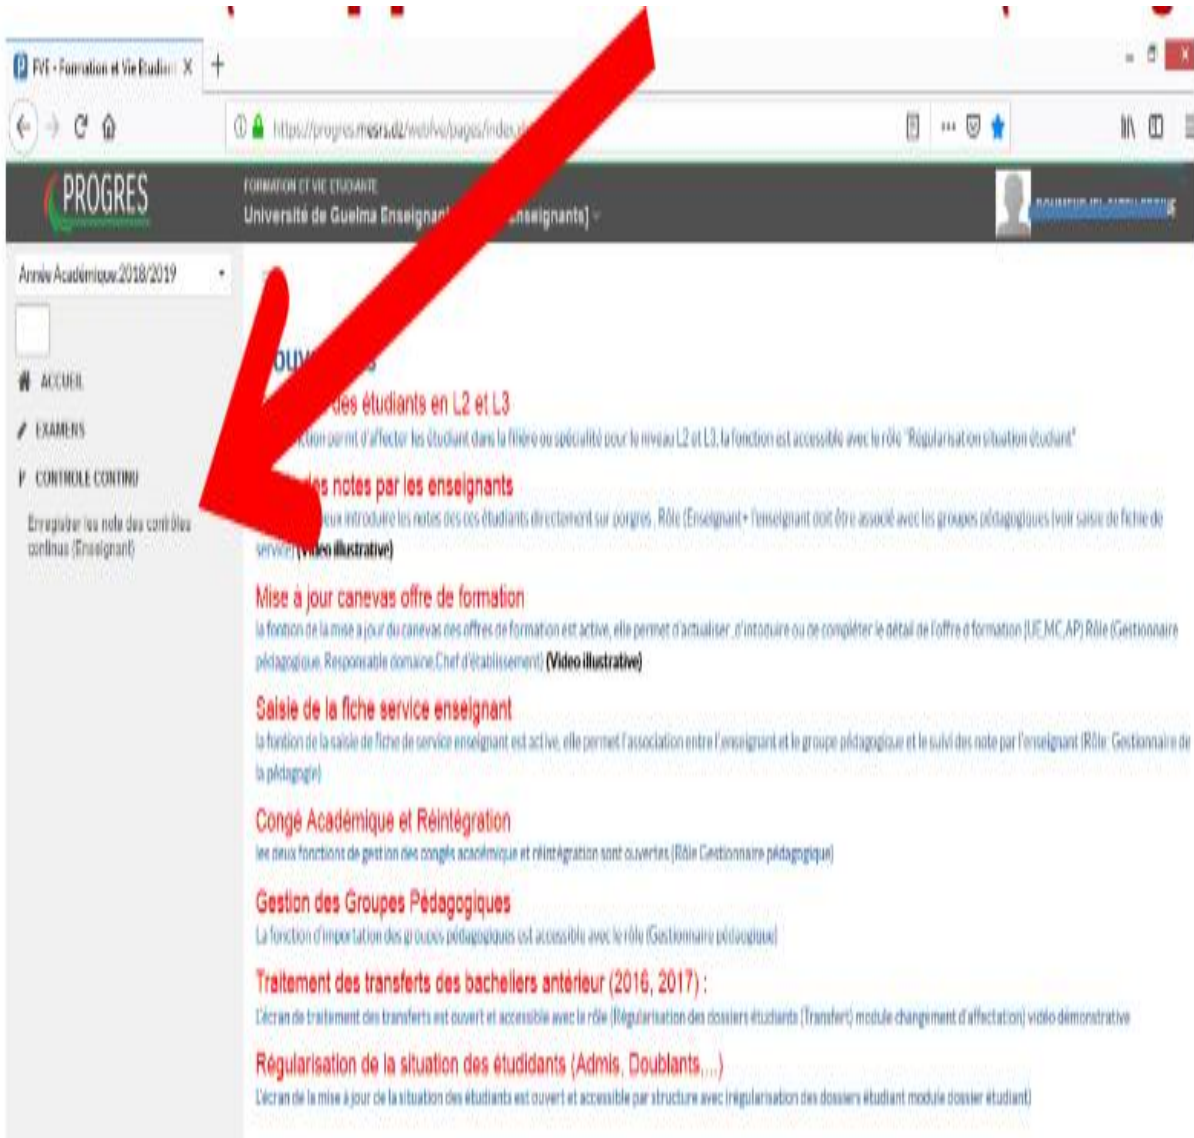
FVE - Formation et Vie Etudian X +

https://progres.mesrs.dz/webfve/pages/index.x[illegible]

PROGRES

FORMATION ET VIE ETUDIANTE

Université de Guelma Enseignan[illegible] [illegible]nseignants] ▾

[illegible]

Année Académique:2018/2019

ACCUEIL

EXAMENS

CONTROLE CONTINU

Enregistrer les note des contrôles continus (Enseignant)

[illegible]ouv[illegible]s

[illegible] des étudiants en L2 et L3

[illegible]ction permit d'affecter les étudiant dans la filière ou spécialité pour le niveau L2 et L3, la fonction est accessible avec le rôle "Régularisation situation étudiant"

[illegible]es notes par les enseignants

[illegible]eux introduire les notes des ces étudiants directement sur porgres, Rôle (Enseignant+ l'enseignant doit être associé avec les groupes pédagogiques (voir saisie de fichie de service)) (Video illustrative)

Mise à jour canevas offre de formation

la fontion de la mise à jour du canevas des offres de formation est active, elle permet d'actualiser, d'intoduire ou de compléter le détail de l'offre d formation (UE,MC,AP) Rôle (Gestionnaire pédagogique, Responsable domaine,Chef d'établissement) (Video illustrative)

Saisie de la fiche service enseignant

la fontion de la saisie de fiche de service enseignant est active, elle permet l'association entre l'enseignant et le groupe pédagogique et le suivi des note par l'enseignant (Rôle: Gestionnaire de la pédagogie)

Congé Académique et Réintégration

les deux fonctions de gestion des congés académique et réintégration sont ouvertes (Rôle Gestionnaire pédagogique)

Gestion des Groupes Pédagogiques

La fonction d'importation des groupes pédagogiques est accessible avec le rôle (Gestionnaire pédagogique)

Traitement des transferts des bacheliers antérieur (2016, 2017) :

L'écran de traitement des transferts est ouvert et accessible avec le rôle (Régularisation des dossiers étudiants (Transfert) module changement d'affectation) vidéo démonstrative

Régularisation de la situation des étudiants (Admis, Doublants,...)

L'écran de la mise à jour de la situation des étudiants est ouvert et accessible par structure avec irégularisation des dossiers étudiant module dossier étudiant)